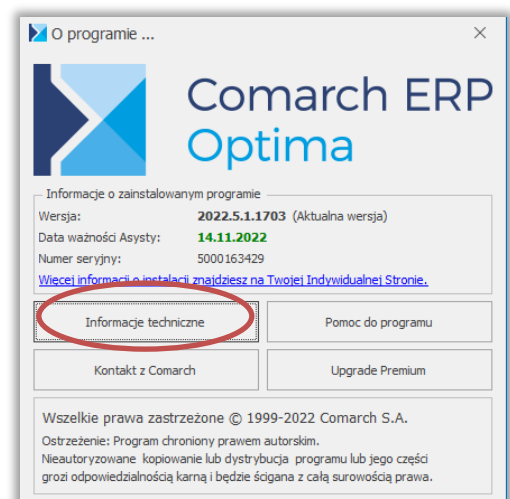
O programie ...

×

Comarch ERP
Optima

Informacje o zainstalowanym programie

Wersja: 2022.5.1.1703 (Aktualna wersja)
Data ważności Asysty: 14.11.2022
Numer seryjny: 5000163429

Więcej informacji o instalacji znajdziesz na Twojej Indywidualnej Stronie.

Informacje techniczne

Pomoc do programu

Kontakt z Comarch

Upgrade Premium

Wszelkie prawa zastrzeżone © 1999-2022 Comarch S.A.

Ostrzeżenie: Program chroniony prawem autorskim.
Nieautoryzowane kopiowanie lub dystrybucja programu lub jego części grozi odpowiedzialnością karną i będzie ścigana z całą surowością prawa.